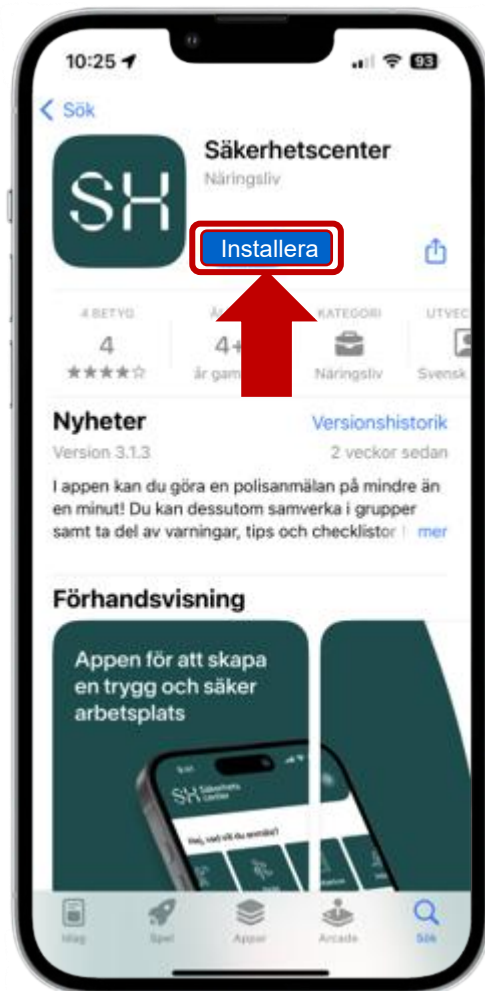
10:25 93

< Sök

SH

Säkerhetscenter

Näringsliv

Installera

4 BETYG
4
★★★★☆

Å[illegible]
4+
år gam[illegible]

KATEGORI
Näringsliv

UTVEC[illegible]
Svensk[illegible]

Nyheter

Versionshistorik

Version 3.1.3

2 veckor sedan

I appen kan du göra en polisanmälan på mindre än en minut! Du kan dessutom samverka i grupper samt ta del av varningar, tips och checklistor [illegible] mer

Förhandsvisning

Appen för att skapa en trygg och säker arbetsplats

SH Säkerhets center

Hej, vad vill du anmäla?

Idag Spel Appar Arcade Sök